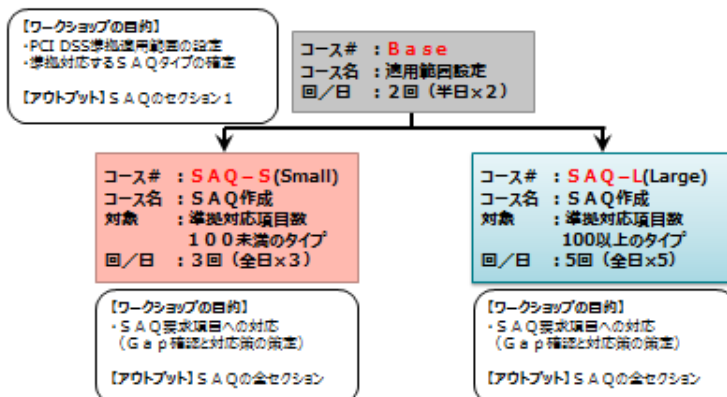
【ワークショップの目的】
・PCI DSS準拠適用範囲の設定
・準拠対応するＳＡＱタイプの確定

【アウトプット】ＳＡＱのセクション１

コース＃　：Ｂａｓｅ
コース名　：適用範囲設定
回／日　：２回（半日×２）

コース＃　：ＳＡＱ－Ｓ(Small)
コース名　：ＳＡＱ作成
対象　：準拠対応項目数
１００未満のタイプ
回／日　：３回（全日×３）

コース＃　：ＳＡＱ－Ｌ(Large)
コース名　：ＳＡＱ作成
対象　：準拠対応項目数
100以上のタイプ
回／日　：5回（全日×5）

【ワークショップの目的】
・ＳＡＱ要求項目への対応
（Ｇａｐ確認と対応策の策定）

【アウトプット】ＳＡＱの全セクション

【ワークショップの目的】
・ＳＡＱ要求項目への対応
（Ｇａｐ確認と対応策の策定）

【アウトプット】ＳＡＱの全セクション